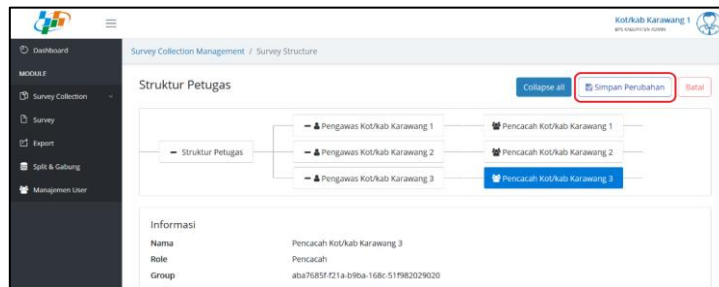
≡

Kot/kab Karawang 1
BPS KABUPATEN ADMIN

Dashboard

MODULE

Survey Collection

Survey

Export

Split & Gabung

Manajemen User

Survey Collection Management / Survey Structure

Struktur Petugas

Collapse all

Simpan Perubahan

Batal

− Struktur Petugas

− Pengawas Kot/kab Karawang 1

− Pengawas Kot/kab Karawang 2

− Pengawas Kot/kab Karawang 3

Pencacah Kot/kab Karawang 1

Pencacah Kot/kab Karawang 2

Pencacah Kot/kab Karawang 3

Informasi

| Nama | Pencacah Kot/kab Karawang 3 |
|---|---|
| Role | Pencacah |
| Group | aba7685f-f21a-b9ba-168c-51f982029020 |